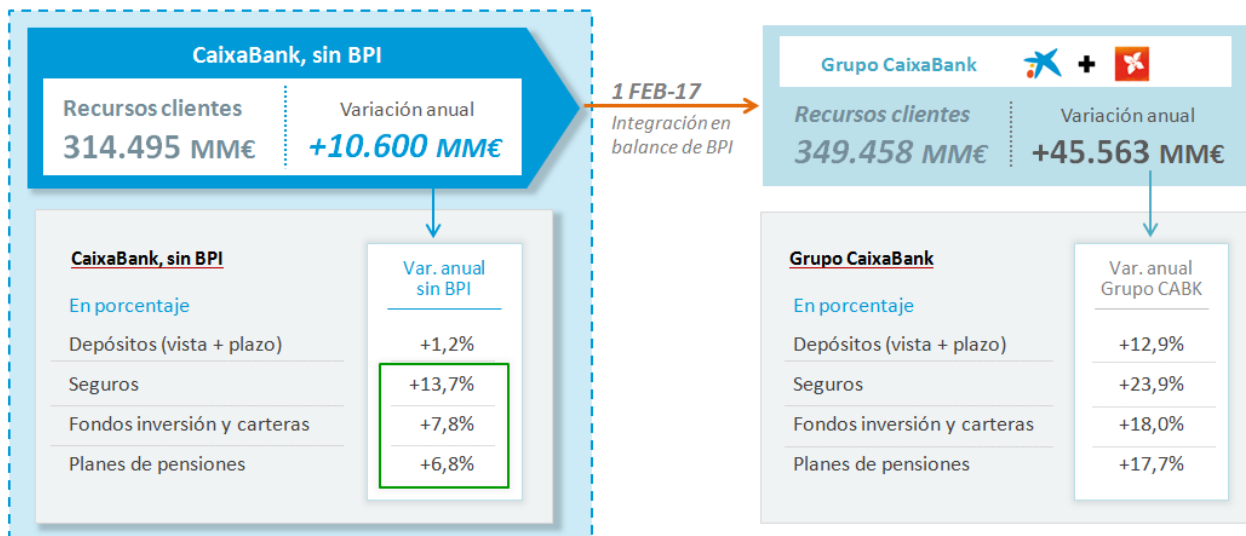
CaixaBank, sin BPI

Recursos clientes
314.495 MM€

Variación anual
+10.600 MM€

1 FEB-17
Integración en balance de BPI

Grupo CaixaBank +

Recursos clientes
349.458 MM€

Variación anual
+45.563 MM€

CaixaBank, sin BPI

En porcentaje

| | Var. anual sin BPI |
|---|---|
| Depósitos (vista + plazo) | +1,2% |
| Seguros | +13,7% |
| Fondos inversión y carteras | +7,8% |
| Planes de pensiones | +6,8% |

Grupo CaixaBank

En porcentaje

| | Var. anual Grupo CABK |
|---|---|
| Depósitos (vista + plazo) | +12,9% |
| Seguros | +23,9% |
| Fondos inversión y carteras | +18,0% |
| Planes de pensiones | +17,7% |